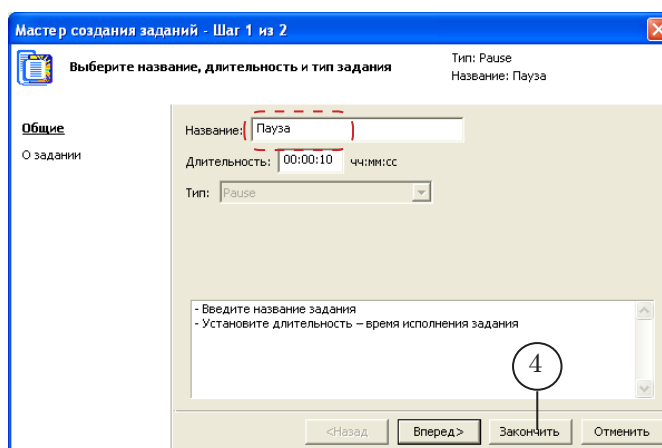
Мастер создания заданий - Шаг 1 из 2

Выберите название, длительность и тип задания

Тип: Pause
Название: Пауза

Общие
О задании

Название: Пауза
Длительность: 00:00:10 чч:мм:сс
Тип: Pause

- Введите название задания
- Установите длительность – время исполнения задания

4

<Назад
Вперед>
Закончить
Отменить